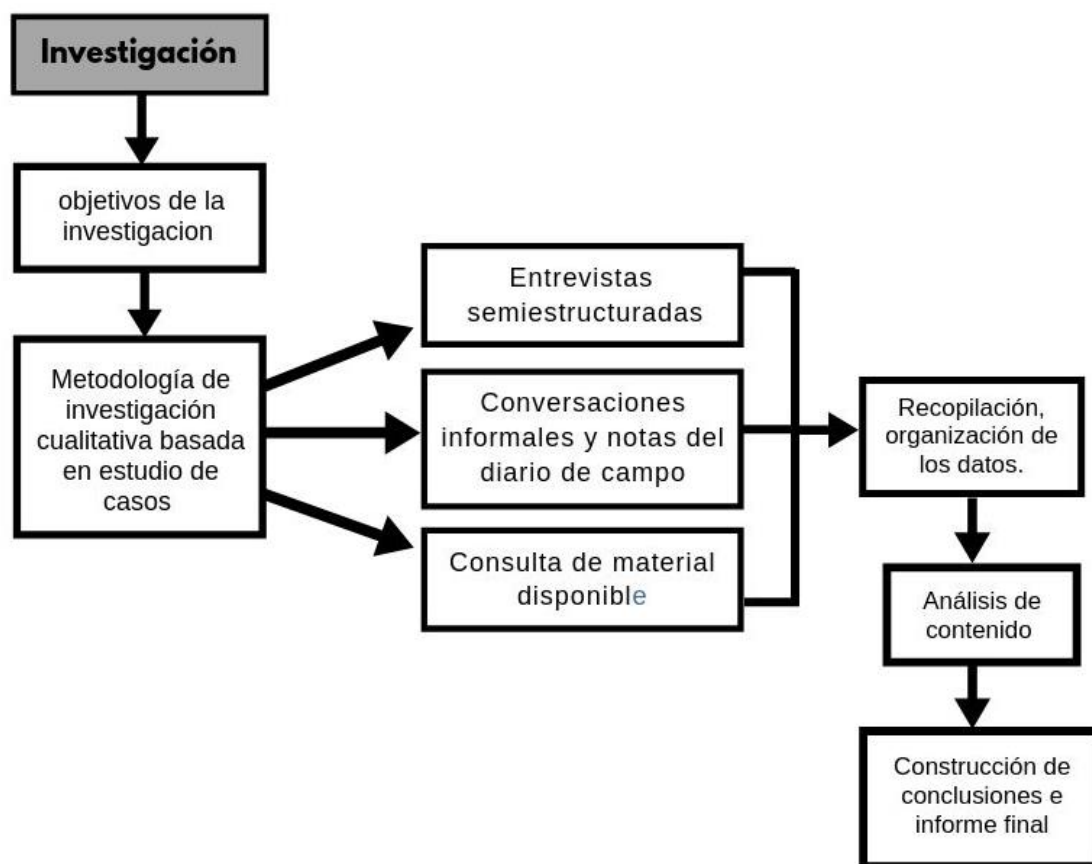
Investigación

objetivos de la investigacion

Metodología de investigación cualitativa basada en estudio de casos

Entrevistas semiestructuradas

Conversaciones informales y notas del diario de campo

Consulta de material disponible

Recopilación, organización de los datos.

Análisis de contenido

Construcción de conclusiones e informe final